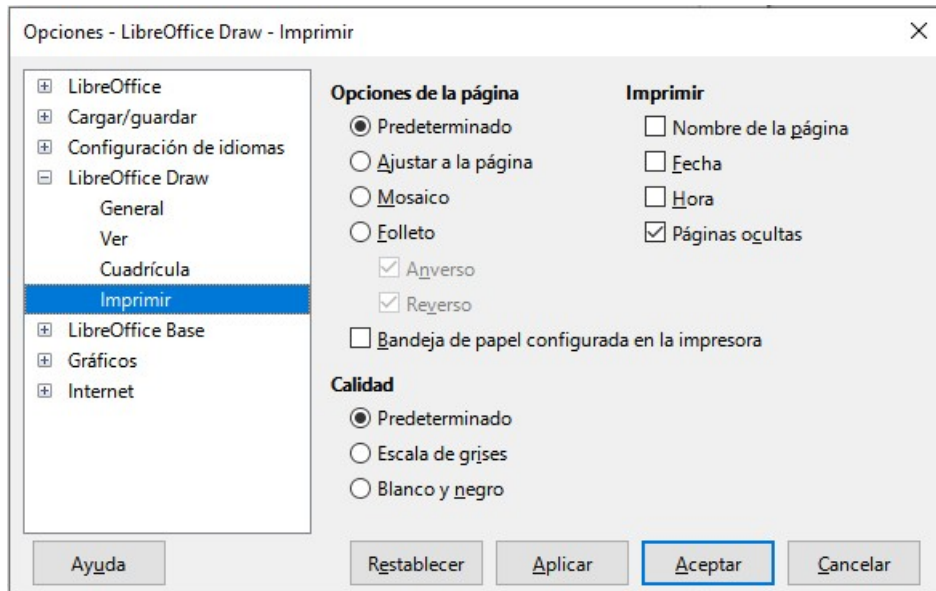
Opciones - LibreOffice Draw - Imprimir

X

LibreOffice
Cargar/guardar
Configuración de idiomas
LibreOffice Draw
General
Ver
Cuadrícula
Imprimir
LibreOffice Base
Gráficos
Internet

Opciones de la página
Predeterminado
Ajustar a la página
Mosaico
Folleto
Anverso
Reverso
Bandeja de papel configurada en la impresora

Imprimir
Nombre de la página
Fecha
Hora
Páginas ocultas

Calidad
Predeterminado
Escala de grises
Blanco y negro

Ayuda
Restablecer
Aplicar
Aceptar
Cancelar